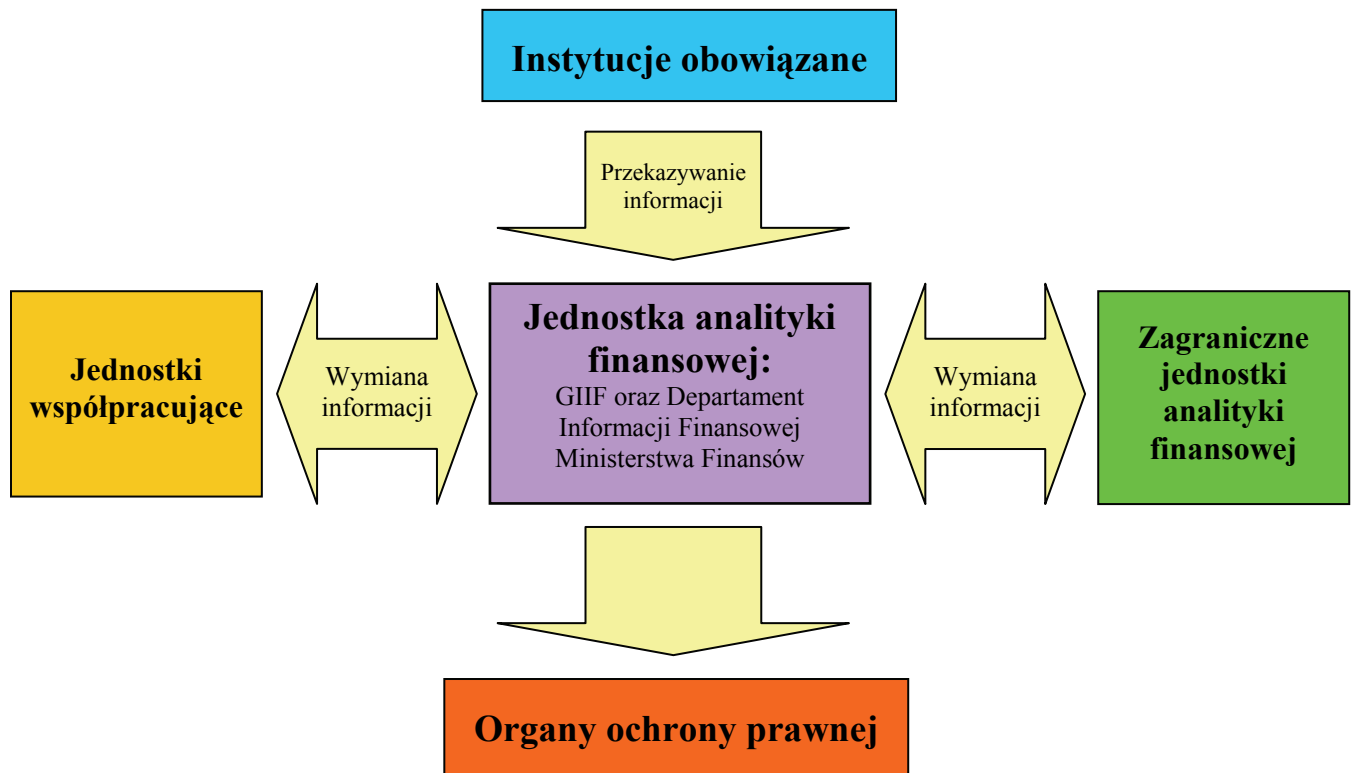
Instytucje obowiązane

Przekazywanie informacji

Jednostki współpracujące

Wymiana informacji

Jednostka analityki finansowej:
GIIF oraz Departament Informacji Finansowej Ministerstwa Finansów

Wymiana informacji

Zagraniczne jednostki analityki finansowej

Organy ochrony prawnej